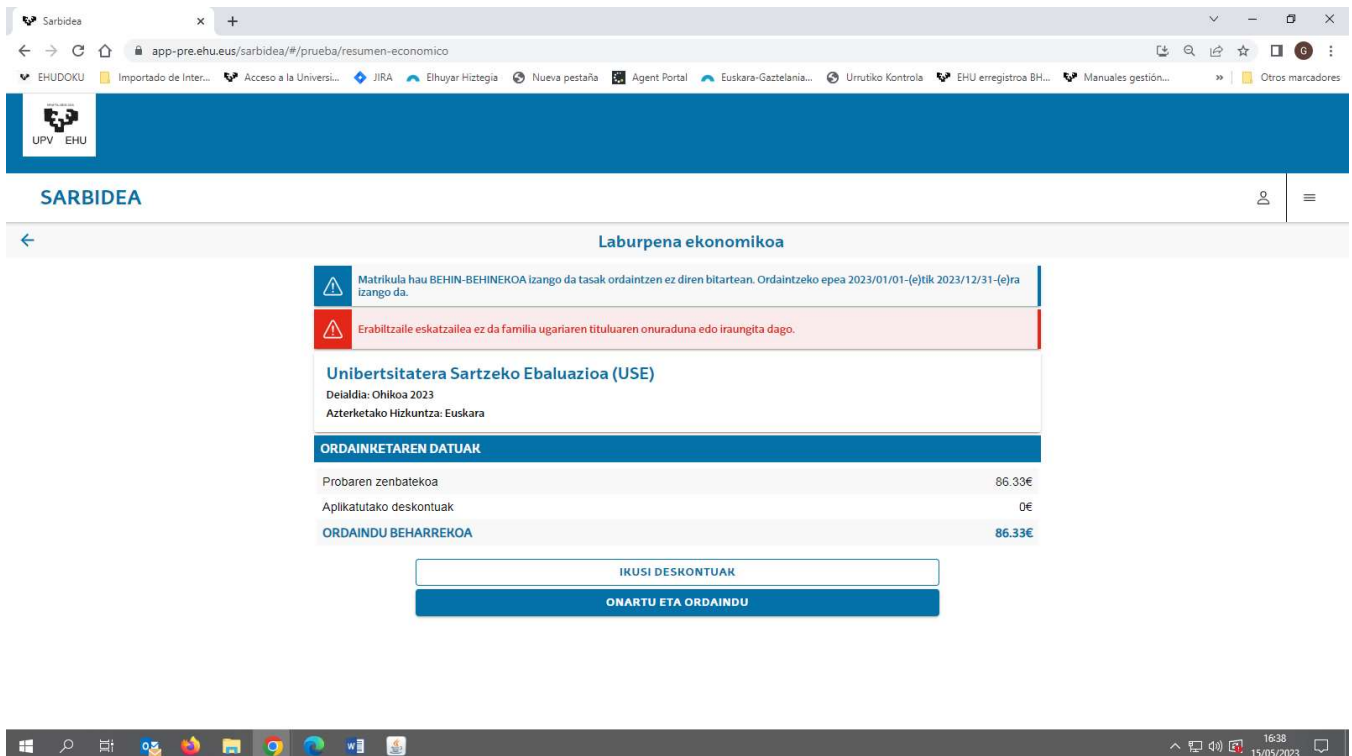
Sarbidea × +

app-pre.ehu.eus/sarbidea/#/prueba/resumen-economico

EHUDOKU Importado de Inter... Acceso a la Universi... JIRA Elhuyar Hiztegia Nueva pestaña Agent Portal Euskara-Gaztelania... Urrutiko Kontrola EHU erregistroa BH... Manuales gestión... » Otros marcadores

UPV EHU

SARBIDEA

Laburpena ekonomikoa

Matrikula hau BEHIN-BEHINEKOA izango da tasak ordaintzen ez diren bitartean. Ordaintzeko epea 2023/01/01-(e)tik 2023/12/31-(e)ra izango da.

Erabiltzaile eskatzailea ez da familia ugariaren tituluaren onuraduna edo iraungita dago.

Unibertsitatera Sartzeko Ebaluazioa (USE)

Deialdia: Ohikoa 2023

Azterketako Hizkuntza: Euskara

ORDAINKETAREN DATUAK

| | |
|---|---|
| Probaren zenbatekoa | 86.33€ |
| Aplikatutako deskontuak | 0€ |
| ORDAINDU BEHARREKOA | 86.33€ |

IKUSI DESKONTUAK

ONARTU ETA ORDAINDU

16:38
15/05/2023